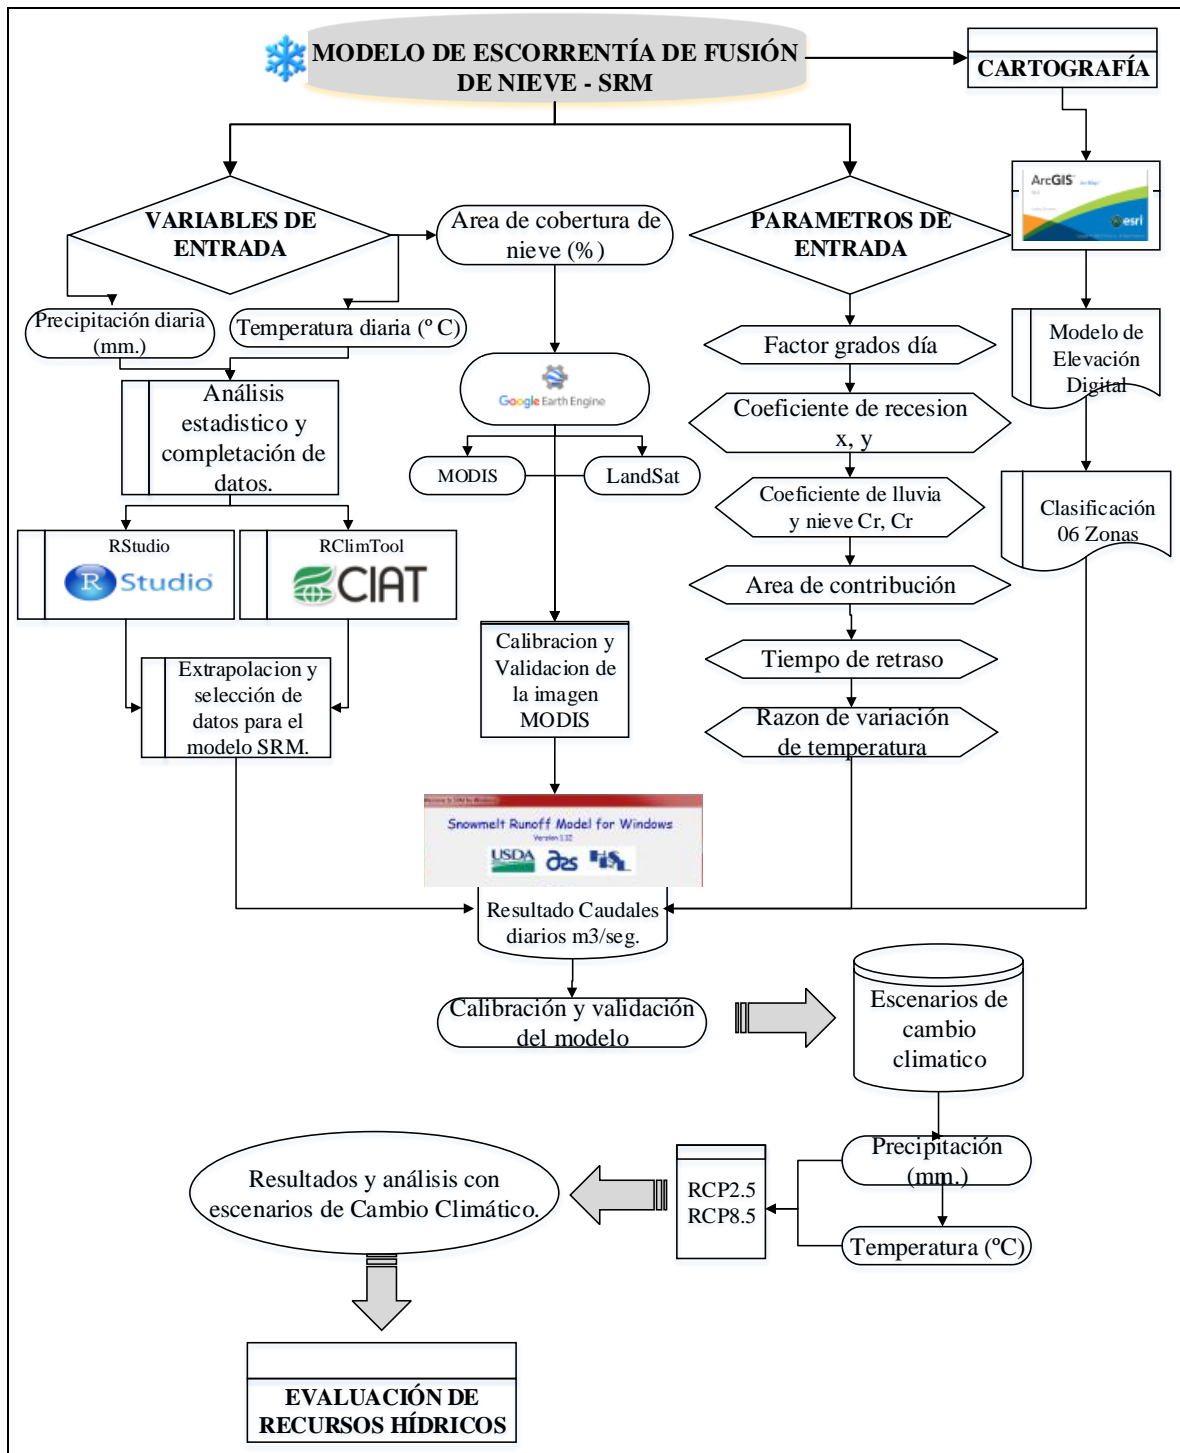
MODELO DE ESCORRENTÍA DE FUSIÓN DE NIEVE - SRM

CARTOGRAFÍA

ArcGIS

esri

VARIABLES DE ENTRADA

Area de cobertura de nieve (%)

PARAMETROS DE ENTRADA

Precipitación diaria (mm.)

Temperatura diaria (º C)

Modelo de Elevación Digital

Factor grados día

Análisis estadistico y completación de datos.

Google Earth Engine

Coeficiente de recesion x, y

MODIS

LandSat

Coeficiente de lluvia y nieve Cr, Cr

Clasificación 06 Zonas

RStudio

R Studio

RClimTool

CIAT

Area de contribución

Tiempo de retraso

Calibracion y Validacion de la imagen MODIS

Extrapolacion y selección de datos para el modelo SRM.

Razon de variación de temperatura

Snowmelt Runoff Model for Windows

USDA

Resultado Caudales diarios m3/seg.

Calibración y validación del modelo

Escenarios de cambio climatico

Precipitación (mm.)

Resultados y análisis con escenarios de Cambio Climático.

RCP2.5
RCP8.5

Temperatura (ºC)

EVALUACIÓN DE RECURSOS HÍDRICOS